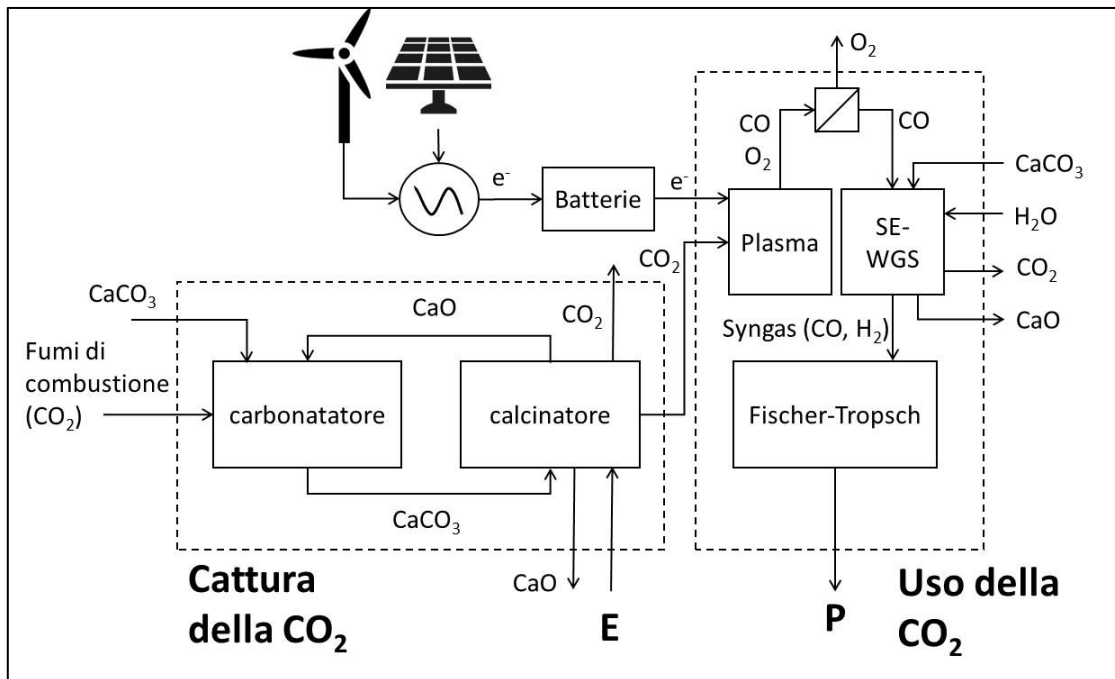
$O_2$

CO
$O_2$

CO

$CaCO_3$

$e^-$

Batterie

$e^-$

Plasma

SE-WGS

$H_2O$

$CO_2$

$CO_2$

CaO

$CaCO_3$

CaO

$CO_2$

Syngas (CO, $H_2$)

Fumi di combustione ($CO_2$)

carbonatatore

calcinatore

Fischer-Tropsch

$CaCO_3$

Cattura della $CO_2$

CaO

E

P

Uso della $CO_2$